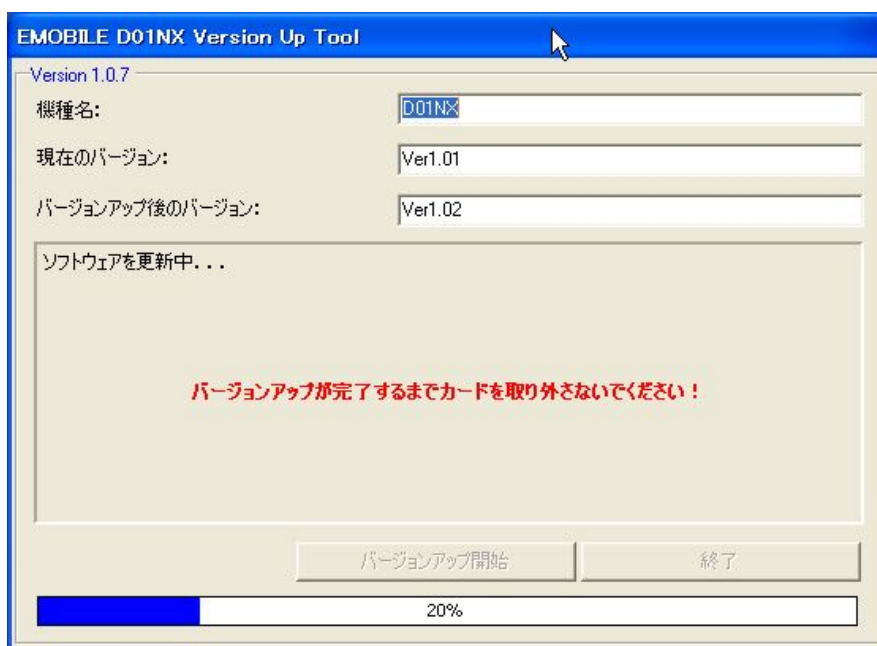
EMOBILE D01NX Version Up Tool

Version 1.0.7

機種名: D01NX

現在のバージョン: Ver1.01

バージョンアップ後のバージョン: Ver1.02

ソフトウェアを更新中...

バージョンアップが完了するまでカードを取り外さないでください！

バージョンアップ開始

終了

20%